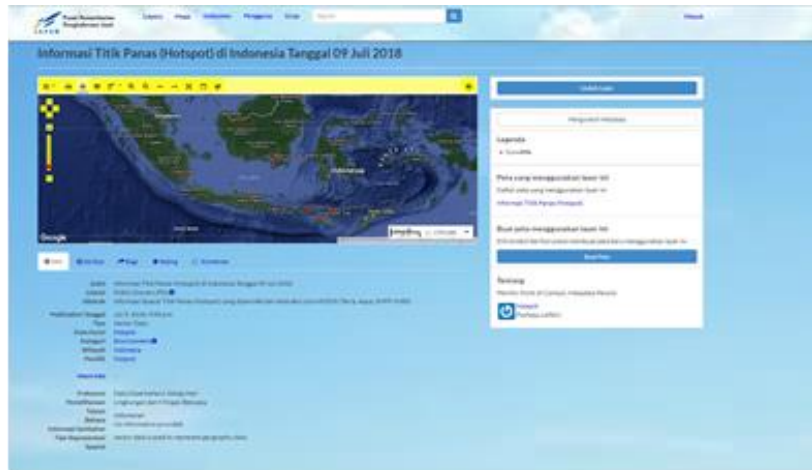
Informasi Titik Panas (Hotspot) di Indonesia Tanggal 09 Juli 2018

Google

Unduh Layer

Legenda

Peta yang menggunakan layer ini

Informasi Titik Panas (Hotspot)

Buat peta menggunakan layer ini

Buat Peta

Tentang

Hotspot

Metadata

Indonesia

Hotspot

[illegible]